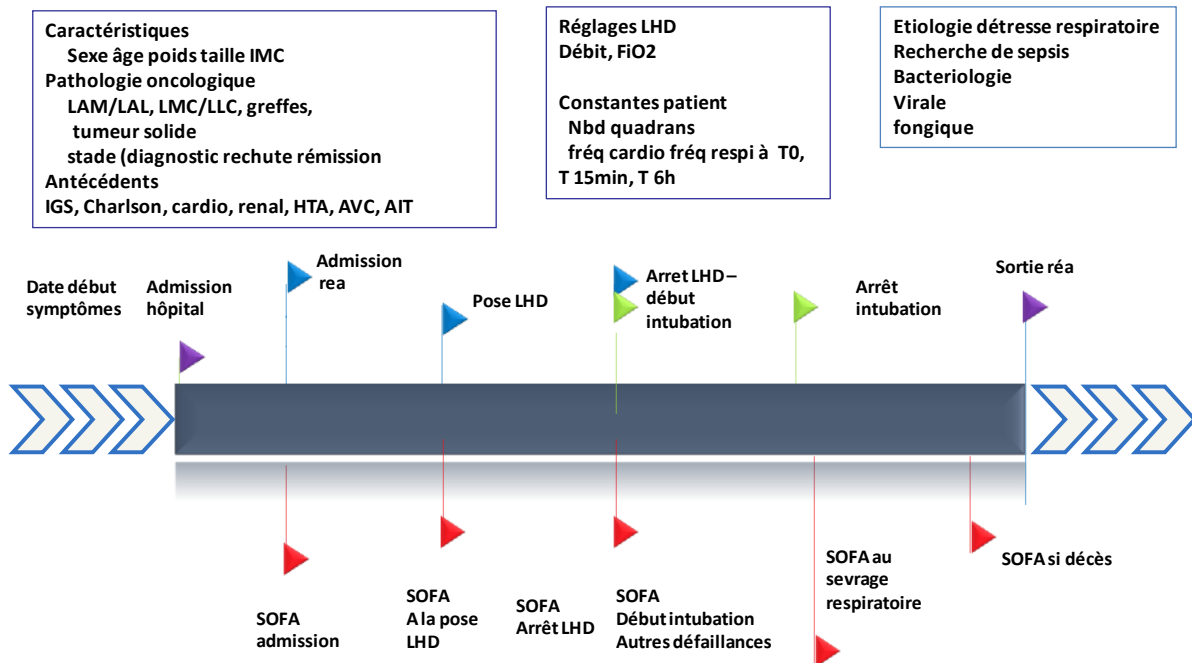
Caractéristiques
Sexe âge poids taille IMC
Pathologie oncologique
LAM/LAL, LMC/LLC, greffes,
tumeur solide
stade (diagnostic rechute rémission
Antécédents
IGS, Charlson, cardio, renal, HTA, AVC, AIT

Réglages LHD
Débit, FiO2

Constantes patient
Nbd quadrans
fréq cardio fréq respi à T0, T 15min, T 6h

Etiologie détresse respiratoire
Recherche de sepsis
Bacteriologie
Virale
fongique

Date début symptômes

Admission hôpital

Admission rea

Pose LHD

Arret LHD – début intubation

Arrêt intubation

Sortie réa

SOFA admission

SOFA A la pose LHD

SOFA Arrêt LHD

SOFA Début intubation Autres défaillances

SOFA au sevrage respiratoire

SOFA si décès